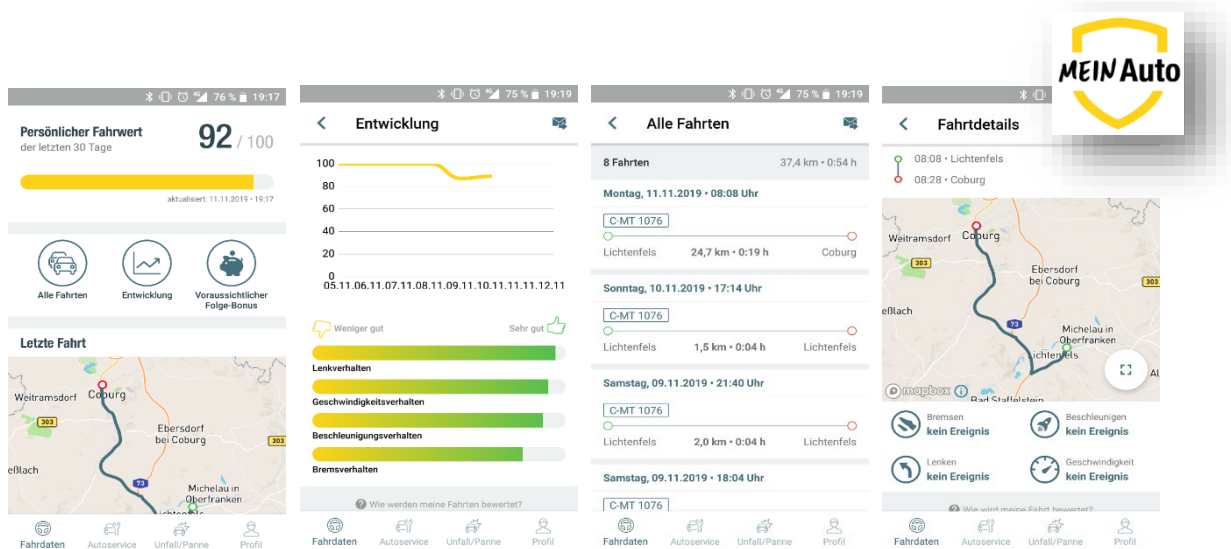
76 % 19:17

Persönlicher Fahrwert
der letzten 30 Tage
92 / 100

aktualisiert: 11.11.2019 • 19:17

Alle Fahrten
Entwicklung
Voraussichtlicher Folge-Bonus

Letzte Fahrt

Weitramsdorf
Coburg
303
Ebersdorf bei Coburg
eßlach
73
Michelau in Oberfranken
ichtenfels

Fahrdaten
Autoservice
Unfall/Panne
Profil

75 % 19:19

Entwicklung

100
80
60
40
20
0
05.11.06.11.07.11.08.11.09.11.10.11.11.11.12.11

Weniger gut
Sehr gut

Lenkverhalten
Geschwindigkeitsverhalten
Beschleunigungsverhalten
Bremsverhalten

Wie werden meine Fahrten bewertet?

Fahrdaten
Autoservice
Unfall/Panne
Profil

75 % 19:19

Alle Fahrten

8 Fahrten
37,4 km • 0:54 h

Montag, 11.11.2019 • 08:08 Uhr
C-MT 1076
Lichtenfels
24,7 km • 0:19 h
Coburg

Sonntag, 10.11.2019 • 17:14 Uhr
C-MT 1076
Lichtenfels
1,5 km • 0:04 h
Lichtenfels

Samstag, 09.11.2019 • 21:40 Uhr
C-MT 1076
Lichtenfels
2,0 km • 0:04 h
Lichtenfels

Samstag, 09.11.2019 • 18:04 Uhr
C-MT 1076

Fahrdaten
Autoservice
Unfall/Panne
Profil

Fahrtdetails

08:08 • Lichtenfels
08:28 • Coburg

Weitramsdorf
Coburg
303
Ebersdorf bei Coburg
eßlach
73
Michelau in Oberfranken
ichtenfels
Bad Staffelstein
mapbox

Bremsen
kein Ereignis
Beschleunigen
kein Ereignis
Lenken
kein Ereignis
Geschwindigkeit
kein Ereignis

Wie wird meine Fahrt bewertet?

Fahrdaten
Autoservice
Unfall/Panne
Profil

MEIN Auto